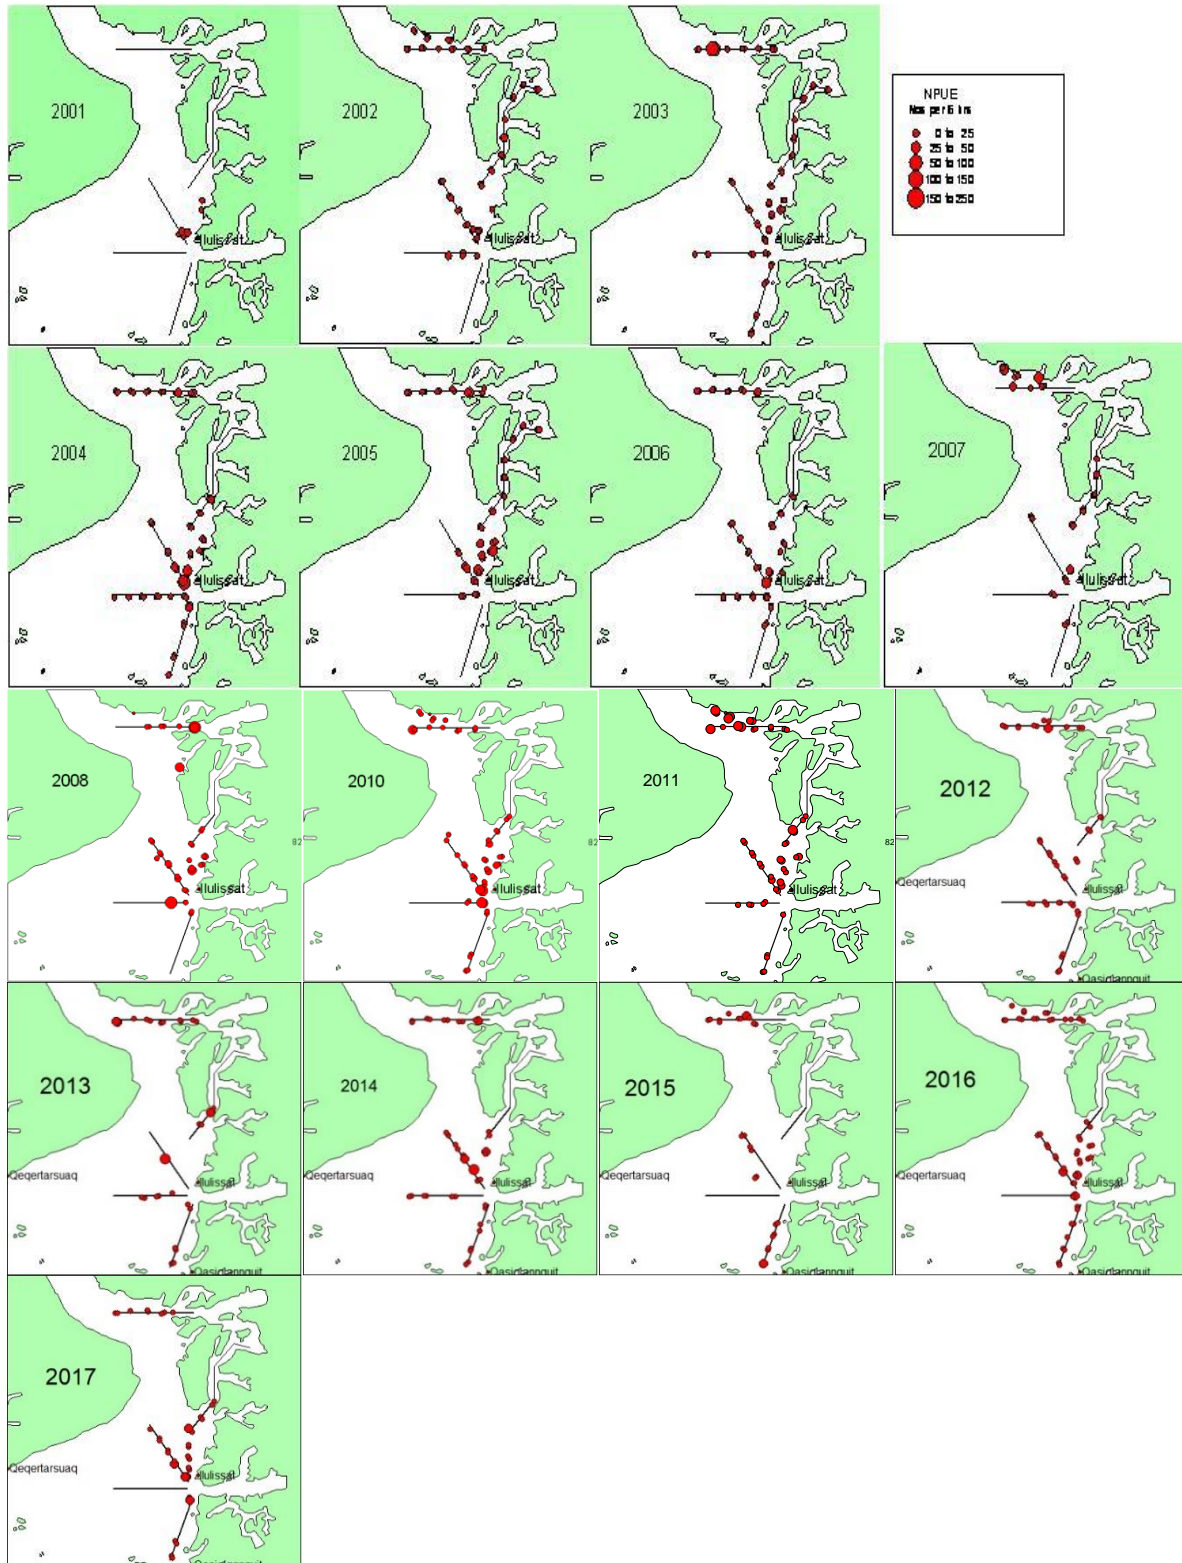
2001
Ilulissat

2002
Ilulissat

2003
Ilulissat

NPUE
Nos per 6 hrs
0 to 25
25 to 50
50 to 100
100 to 150
150 to 250

2004
Ilulissat

2005
Ilulissat

2006
Ilulissat

2007
Ilulissat

2008
Ilulissat
82

2010
Ilulissat
82

2011
Ilulissat
82

2012
Qeqertarsuaq
Ilulissat
Qasigiannguit

2013
Qeqertarsuaq
Ilulissat
Qasigiannguit

2014
Qeqertarsuaq
Ilulissat
Qasigiannguit

2015
Qeqertarsuaq
Ilulissat
Qasigiannguit

2016
Qeqertarsuaq
Ilulissat
Qasigiannguit

2017
Qeqertarsuaq
Ilulissat
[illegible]